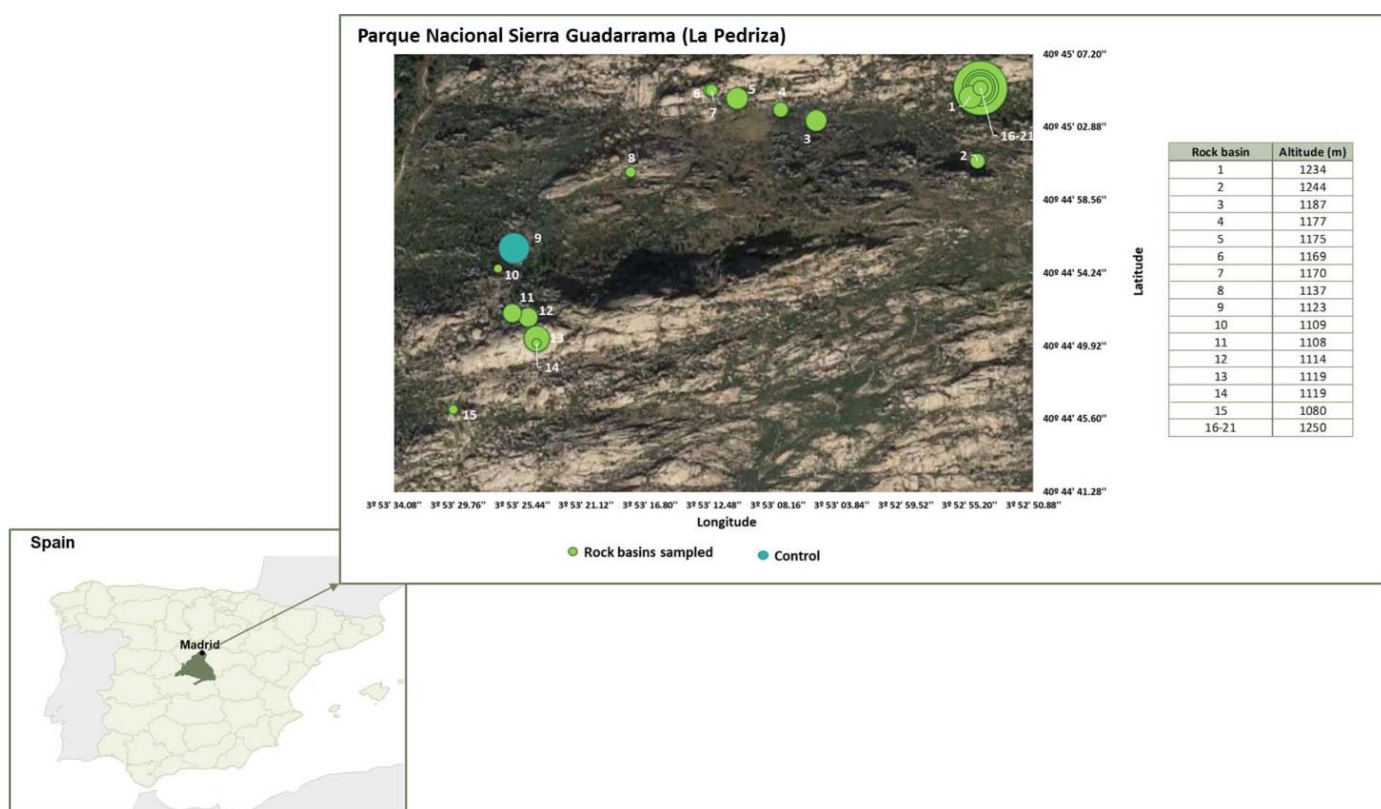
Parque Nacional Sierra Guadarrama (La Pedriza)

6
5
4
7
1
16-21
3
2
8
9
10
11
12
13
14
15

40º 45' 07.20''
40º 45' 02.88''
40º 44' 58.56''
40º 44' 54.24''
40º 44' 49.92''
40º 44' 45.60''
40º 44' 41.28''

Latitude

3º 53' 34.08'' 3º 53' 29.76'' 3º 53' 25.44'' 3º 53' 21.12'' 3º 53' 16.80'' 3º 53' 12.48'' 3º 53' 08.16'' 3º 53' 03.84'' 3º 52' 59.52'' 3º 52' 55.20'' 3º 52' 50.88''

Longitude

Rock basins sampled
Control

| Rock basin | Altitude (m) |
|---|---|
| 1 | 1234 |
| 2 | 1244 |
| 3 | 1187 |
| 4 | 1177 |
| 5 | 1175 |
| 6 | 1169 |
| 7 | 1170 |
| 8 | 1137 |
| 9 | 1123 |
| 10 | 1109 |
| 11 | 1108 |
| 12 | 1114 |
| 13 | 1119 |
| 14 | 1119 |
| 15 | 1080 |
| 16-21 | 1250 |

Spain

Madrid